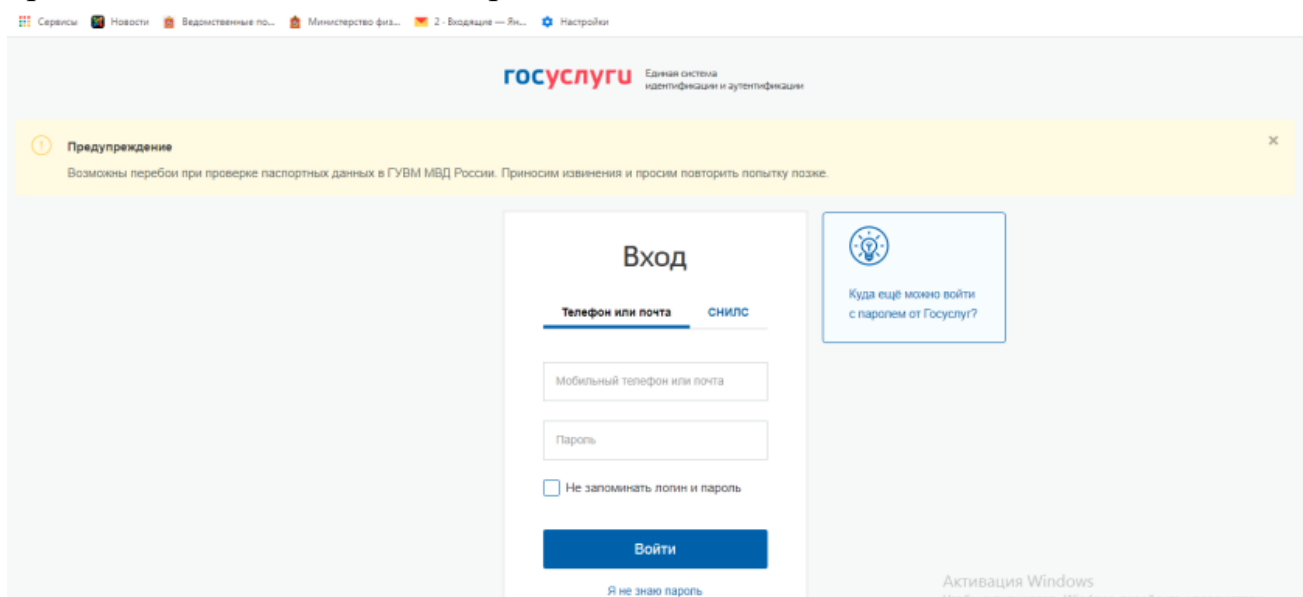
Сервисы Новости Ведомственные по... Министерство физ... 2 · Входящие — Ян... Настройки

госуслуги Единая система идентификации и аутентификации

Предупреждение
Возможны перебои при проверке паспортных данных в ГУВМ МВД России. Приносим извинения и просим повторить попытку позже.

×

Вход

Телефон или почта СНИЛС

Мобильный телефон или почта

Пароль

Не запоминать логин и пароль

Войти

Я не знаю пароль

Куда ещё можно войти с паролем от Госуслуг?

Активация Windows